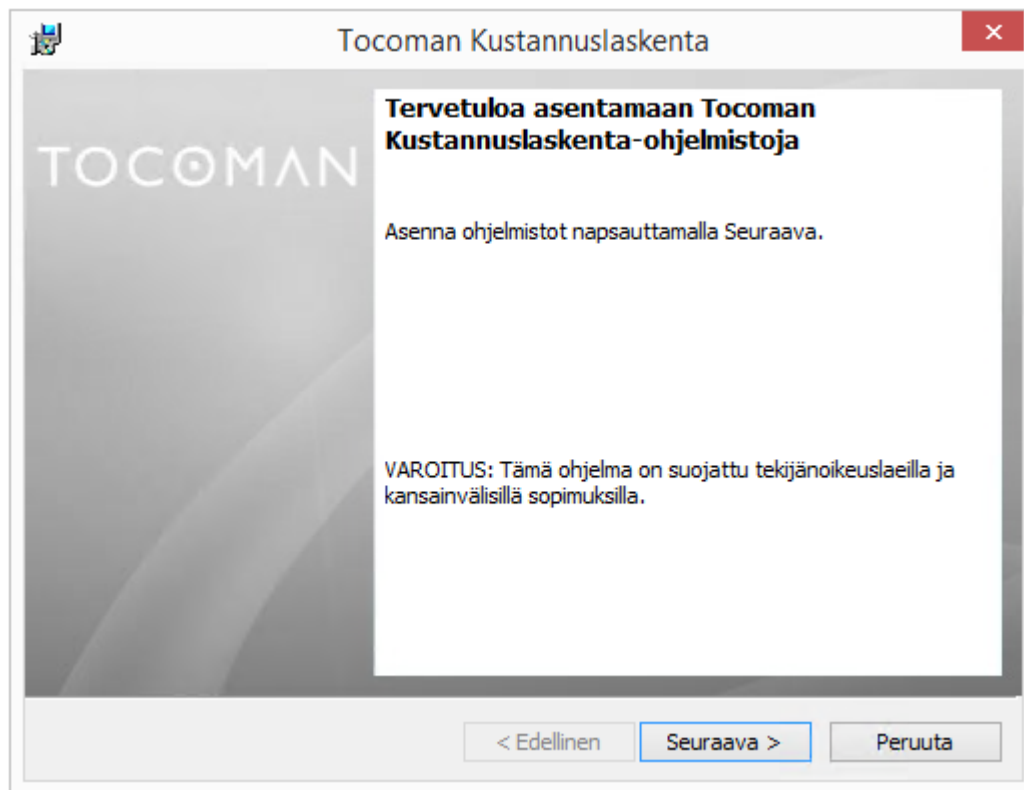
Tocoman Kustannuslaskenta

×

TOCOMAN

Tervetuloa asentamaan Tocoman Kustannuslaskenta-ohjelmistoja

Asenna ohjelmistot napsauttamalla Seuraava.

VAROITUS: Tämä ohjelma on suojattu tekijänoikeuslaeilla ja kansainvälisillä sopimuksilla.

< Edellinen

Seuraava >

Peruuta